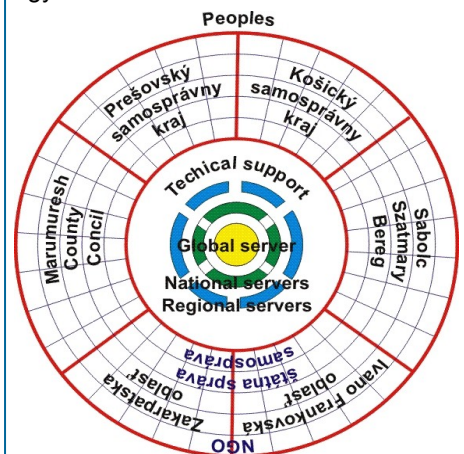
Peoples

Prešovský samosprávny kraj

Košický samosprávny kraj

Sabolc Szatmary Bereg

Ivano Frankovská oblast

NGO

Zakarpatska oblast

Marumuresh County Concil

Techical support

Global server

National servers

Regional servers

štátna správa samospráva